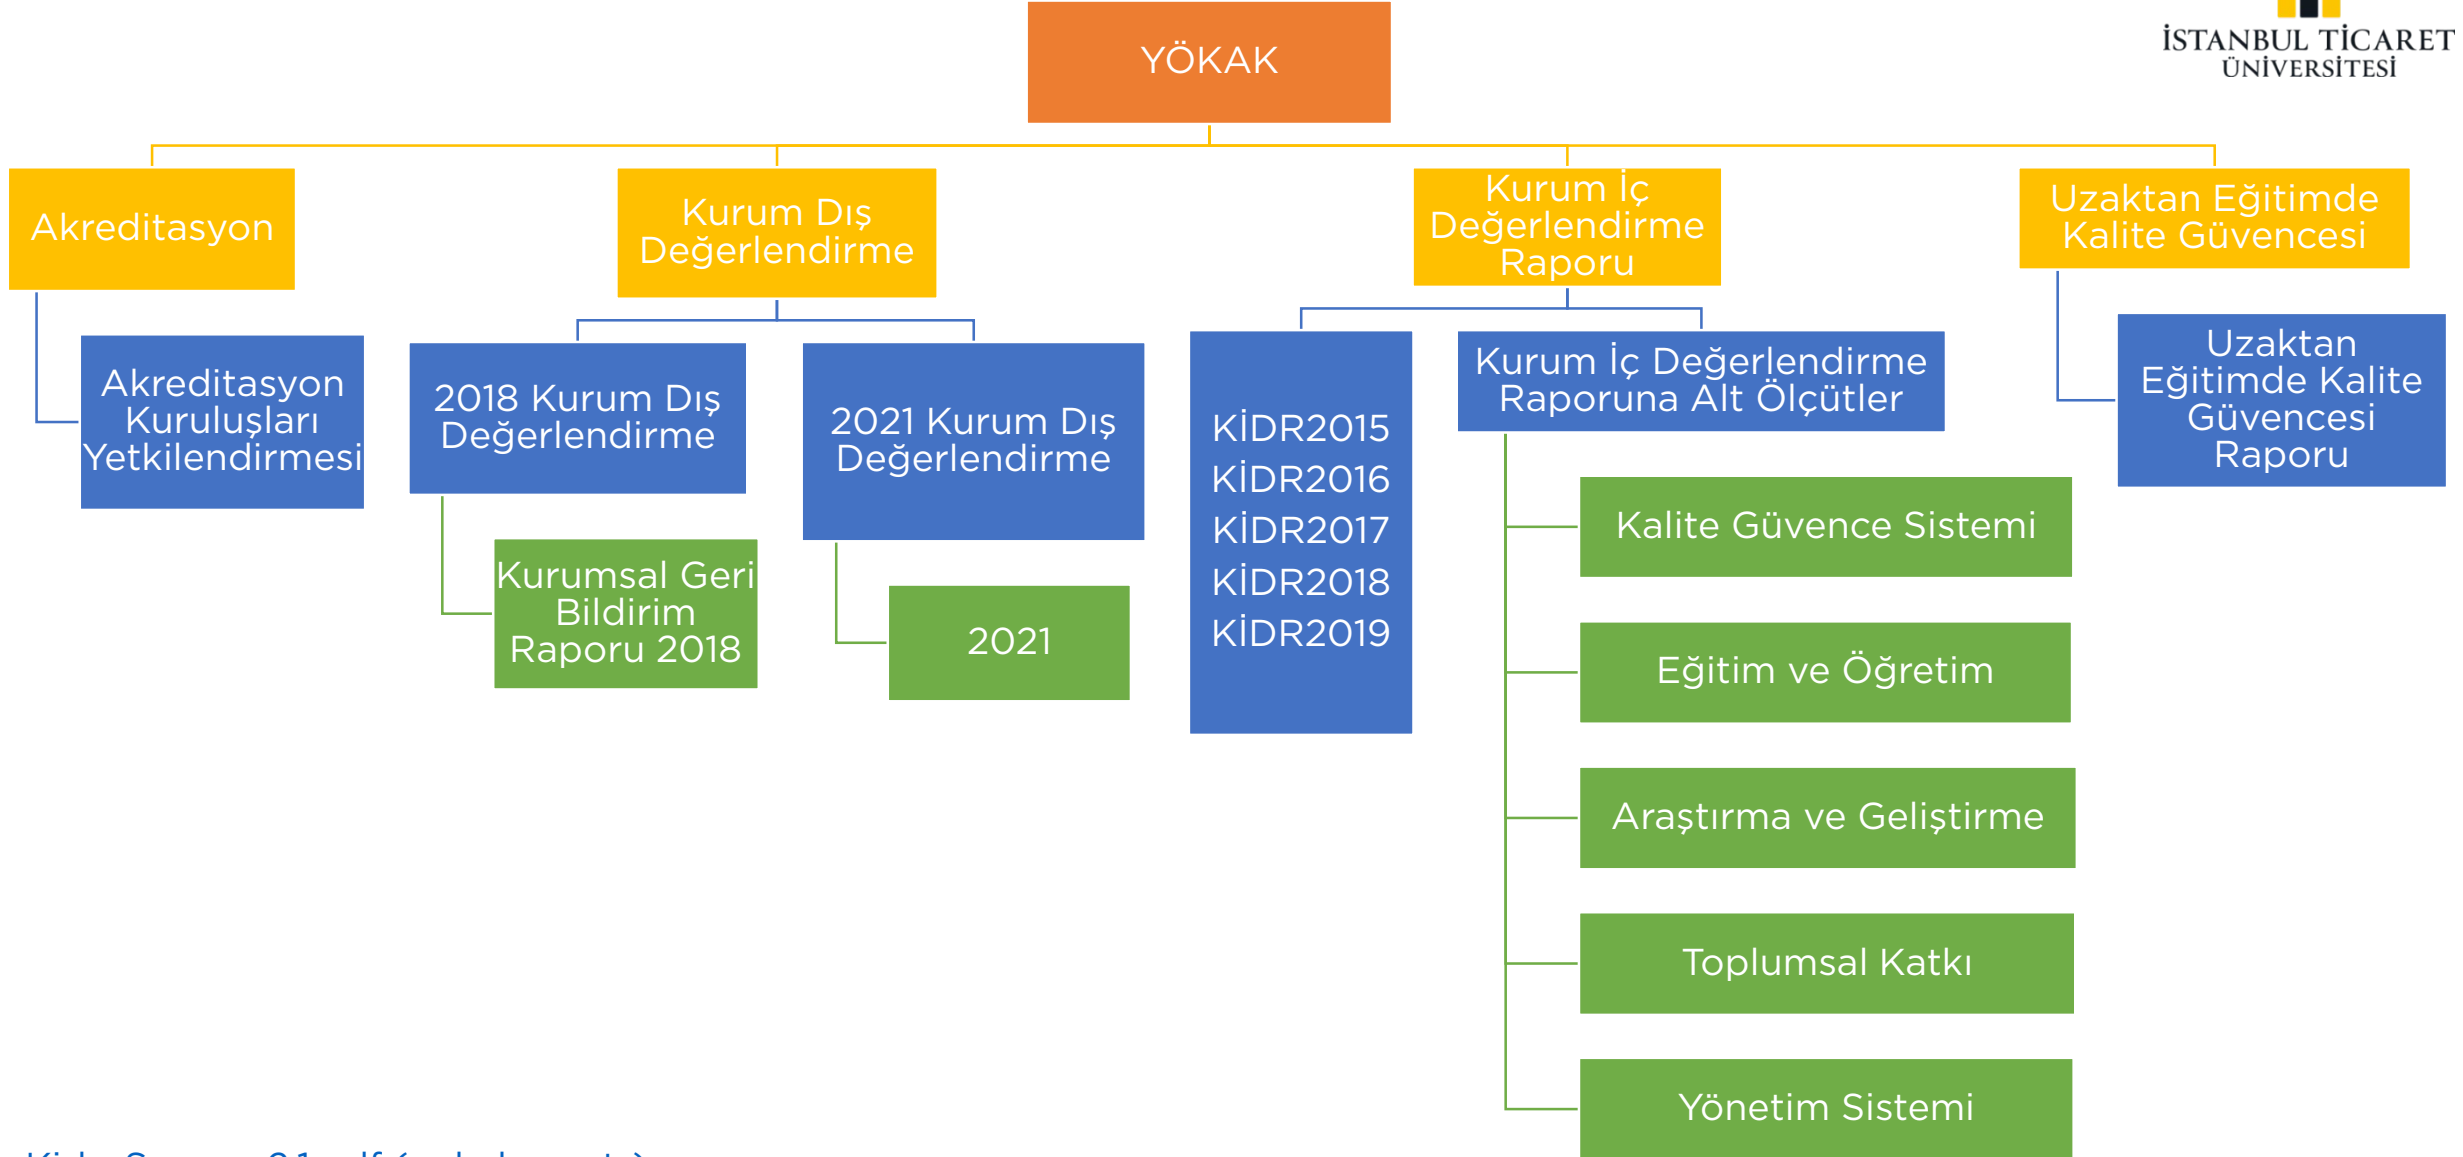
İSTANBUL TİCARET ÜNİVERSİTESİ

YÖKAK

Akreditasyon

Akreditasyon Kuruluşları Yetkilendirmesi

Kurum Dış Değerlendirme

2018 Kurum Dış Değerlendirme

Kurumsal Geri Bildirim Raporu 2018

2021 Kurum Dış Değerlendirme

2021

Kurum İç Değerlendirme Raporu

KİDR2015
KİDR2016
KİDR2017
KİDR2018
KİDR2019

Kurum İç Değerlendirme Raporuna Alt Ölçütler

Kalite Güvence Sistemi

Eğitim ve Öğretim

Araştırma ve Geliştirme

Toplumsal Katkı

Yönetim Sistemi

Uzaktan Eğitimde Kalite Güvencesi

Uzaktan Eğitimde Kalite Güvencesi Raporu

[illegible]